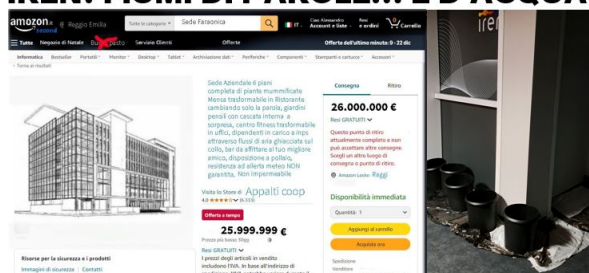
IREN: MOMPDI FAROLE... E D'ACQUA

amazon second
Reggio Emilia
Tutte le categorie
Sede Faraonica
IT
Ciao Amministratore Accessi e Liste
Resi e ordini
0 Carrello
Tutte
Regali di Natale
Buoni pasto
Servizio Clienti
Offerte
Offerte dell'ultimo minuto: 9 - 22 dic
Informatica
Bestseller
Portatili
Monitor
Desktop
Tablet
Archiviazione dati
Periferiche
Componenti
Stampanti e cartucce
Accessori
Torna ai risultati

Sede Aziendale 6 piani completa di piante mummificate Mensa trasformabile in Ristorante cambiando solo la parola, giardini pensili con cascate interne a sorpresa, centro fitness trasformabile in uffici, dipendenti in carico a inps effrarevso fiussi di aria ghiacciata sul collo, bar da affittare al tuo migliore amico, disposizione a pollaio, residenza ad allerta meteo NON garantita, Non impermeabile

Visita lo Store di Appalti coop
4,0 (6.519)
Offerta a tempo
25.999.999 €
Prezzo più basso 30gg
Resi GRATUITI
I prezzi degli articoli in vendita includono l'IVA. In base all'indirizzo di

Consegna
Ritiro
26.000.000 €
Resi GRATUITI
Questo punto di ritiro attualmente completo e non può accettare altre consegne. Scegli un altro luogo di consegna o punto di ritiro.
Amazon Locker Reggi
Disponibilità immediata
Quantità: 1
Aggiungi al carrello
Acquista ora
Spedizione
Venditore

Risorse per la sicurezza e i prodotti
Immagini di sicurezza | Contatti

iren